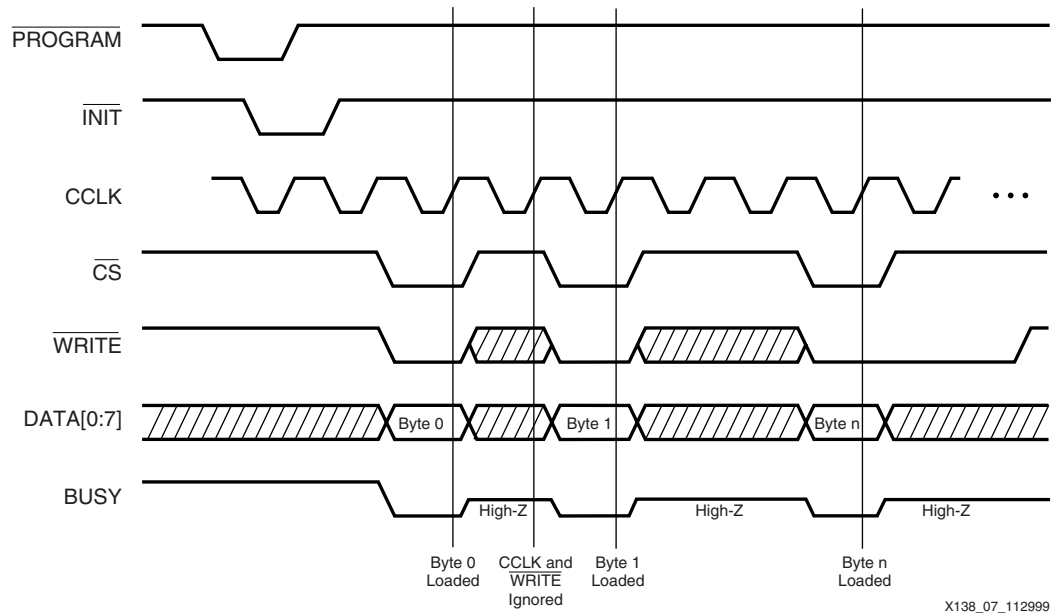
$\overline{\text{PROGRAM}}$

$\overline{\text{INIT}}$

CCLK

$\overline{\text{CS}}$

$\overline{\text{WRITE}}$

DATA[0:7]

BUSY

Byte 0

Byte 1

Byte n

High-Z

High-Z

High-Z

Byte 0 Loaded

$\overline{\text{CCLK and}}$ $\overline{\text{WRITE}}$ Ignored

Byte 1 Loaded

Byte n Loaded

X138_07_112999